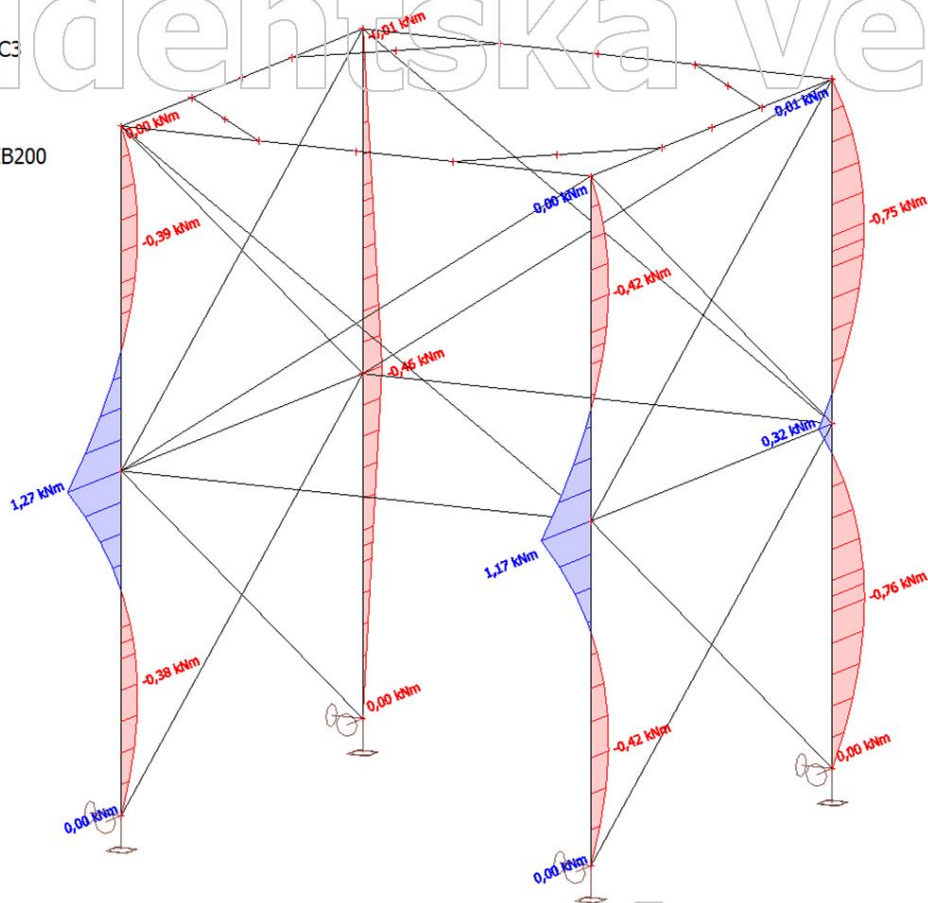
identska ve

C3

B200

0,01 kNm

0,00 kNm

0,01 kNm

-0,39 kNm

0,00 kNm

-0,75 kNm

-0,42 kNm

-0,46 kNm

0,32 kNm

1,27 kNm

1,17 kNm

-0,76 kNm

-0,38 kNm

0,00 kNm

-0,42 kNm

0,00 kNm

0,00 kNm

0,00 kNm